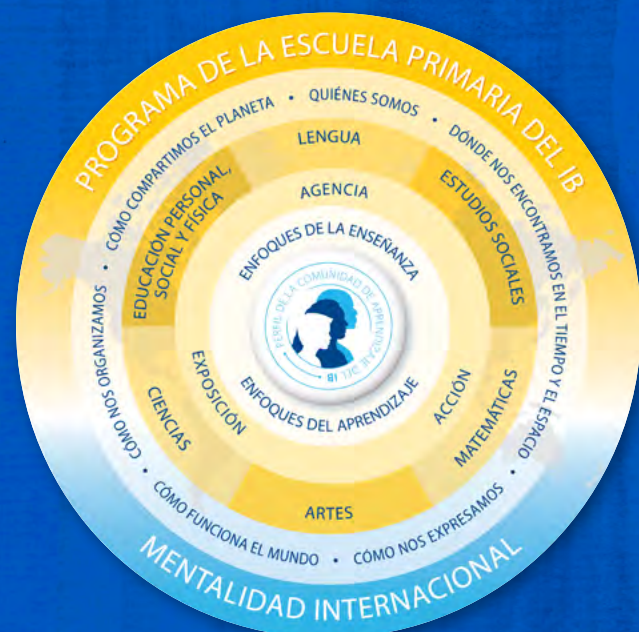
PROGRAMA DE LA ESCUELA PRIMARIA DEL IB

CÓMO COMPARTIMOS EL PLANETA • QUIÉNES SOMOS • DÓNDE NOS ENCONTRAMOS EN EL TIEMPO Y EL ESPACIO • CÓMO NOS EXPRESAMOS • CÓMO FUNCIONA EL MUNDO • CÓMO NOS ORGANIZAMOS •

LENGUA

ESTUDIOS SOCIALES

MATEMÁTICAS

ARTES

CIENCIAS

EDUCACIÓN PERSONAL, SOCIAL Y FÍSICA

AGENCIA

ACCIÓN

EXPOSICIÓN

ENFOQUES DE LA ENSEÑANZA

ENFOQUES DEL APRENDIZAJE

PERFIL DE LA COMUNIDAD DE APRENDIZAJE DEL IB

MENTALIDAD INTERNACIONAL